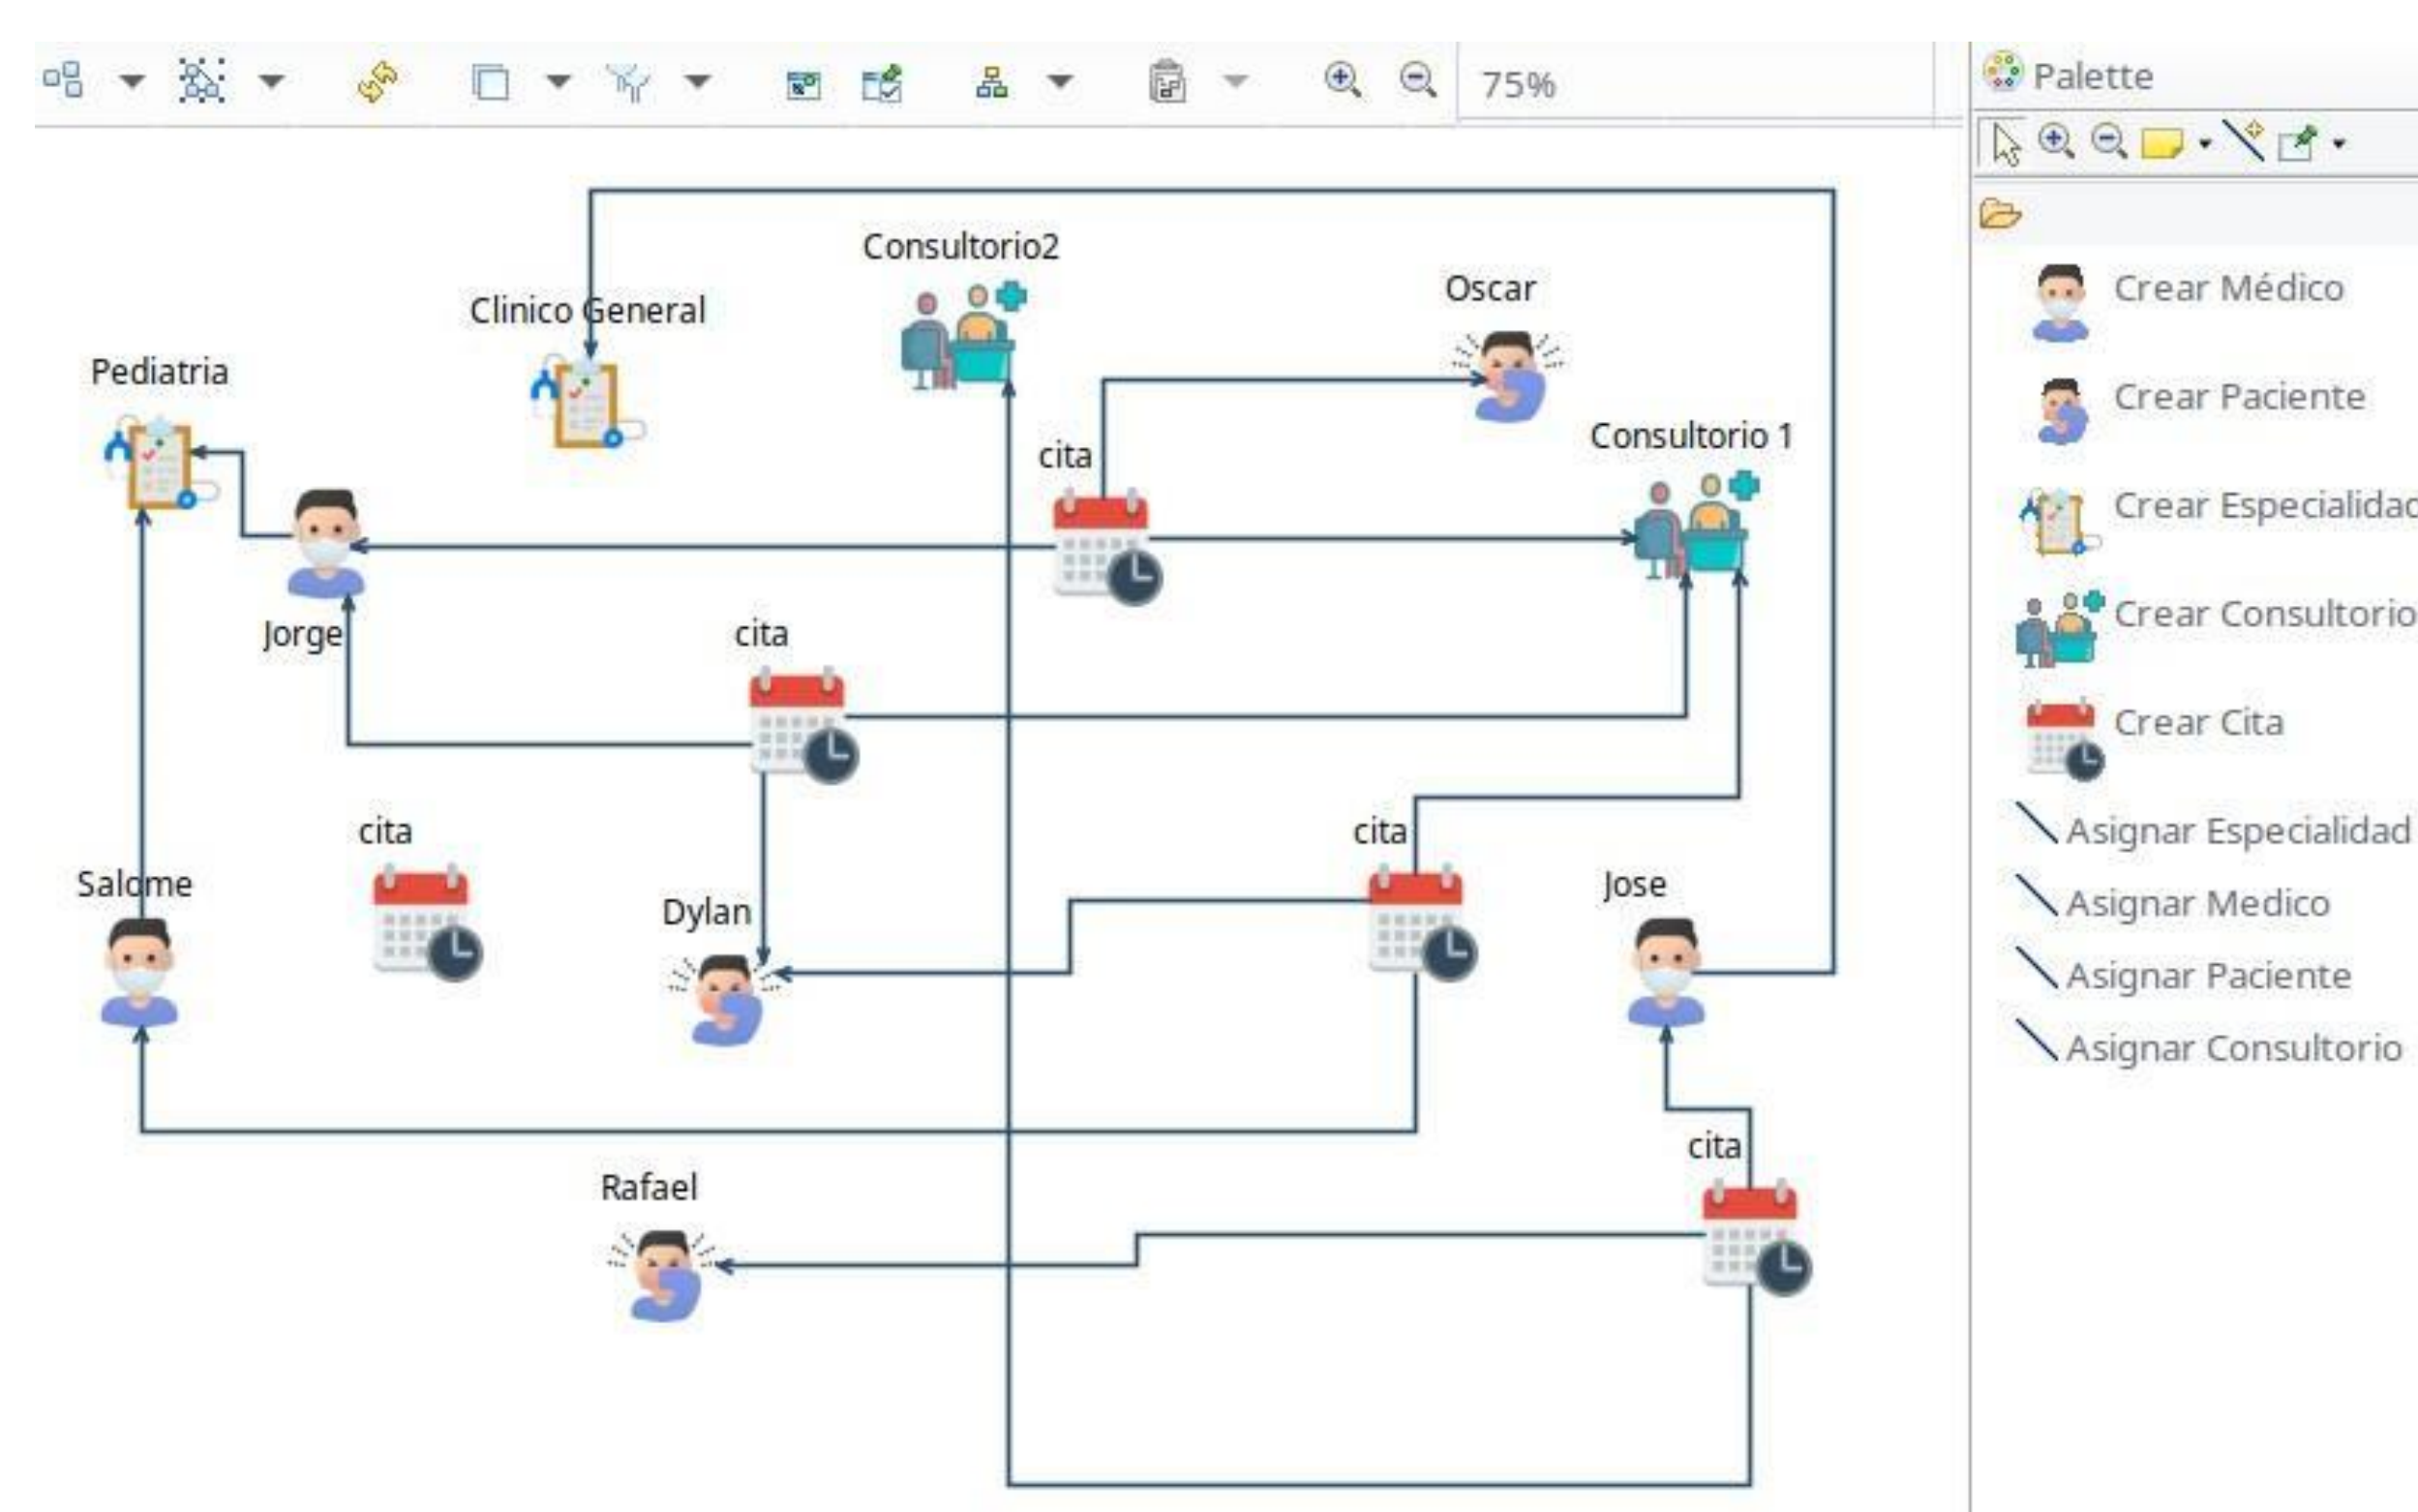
75%

Palette

Crear Médico
Crear Paciente
Crear Especialidac
Crear Consultorio
Crear Cita
Asignar Especialidad
Asignar Medico
Asignar Paciente
Asignar Consultorio

Consultorio2
Clinico General
Oscar
Pediatria
cita
Consultorio 1
Jorge
cita
cita
cita
Salome
Dylan
Jose
cita
Rafael